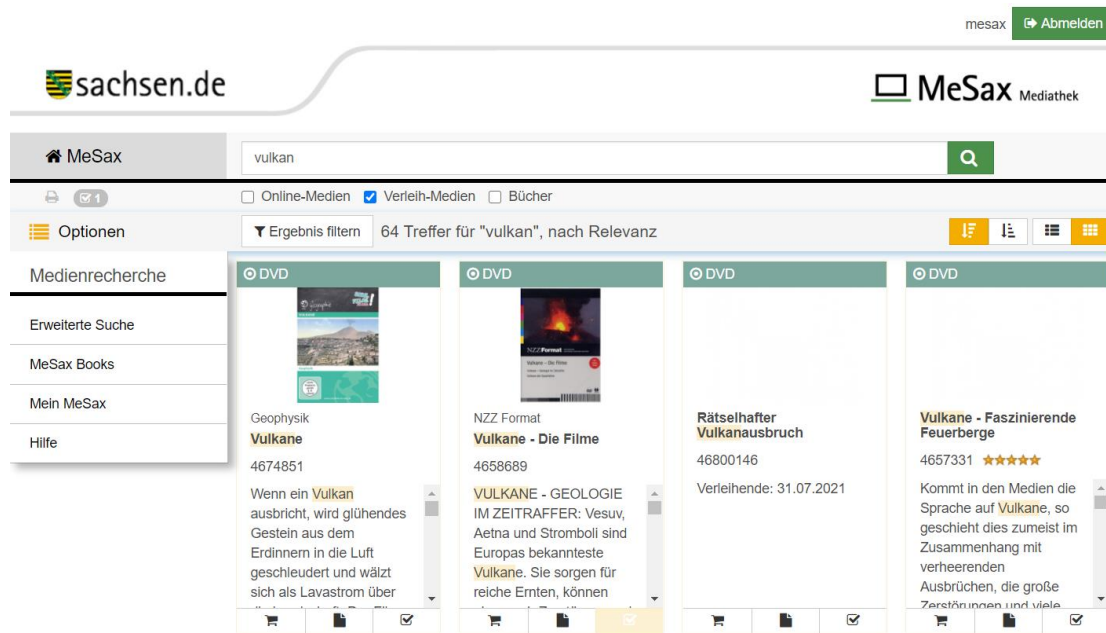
mesax Abmelden

sachsen.de

MeSax Mediathek

MeSax

vulkan

1

Online-Medien Verleih-Medien Bücher

Optionen

Ergebnis filtern 64 Treffer für "vulkan", nach Relevanz

Medienrecherche

Erweiterte Suche

MeSax Books

Mein MeSax

Hilfe

DVD

Geophysik
Vulkane
4674851
Wenn ein Vulkan ausbricht, wird glühendes Gestein aus dem Erdinnern in die Luft geschleudert und wälzt sich als Lavastrom über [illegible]

DVD

NZZ Format
Vulkane - Die Filme
4658689
VULKANE - GEOLOGIE IM ZEITRAFFER: Vesuv, Aetna und Stromboli sind Europas bekannteste Vulkane. Sie sorgen für reiche Ernten, können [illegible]

DVD

Rätselhafter Vulkanausbruch
46800146
Verleihende: 31.07.2021

DVD

Vulkane - Faszinierende Feuerberge
4657331
Kommt in den Medien die Sprache auf Vulkane, so geschieht dies zumeist im Zusammenhang mit verheerenden Ausbrüchen, die große Zerstörungen und viele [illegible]